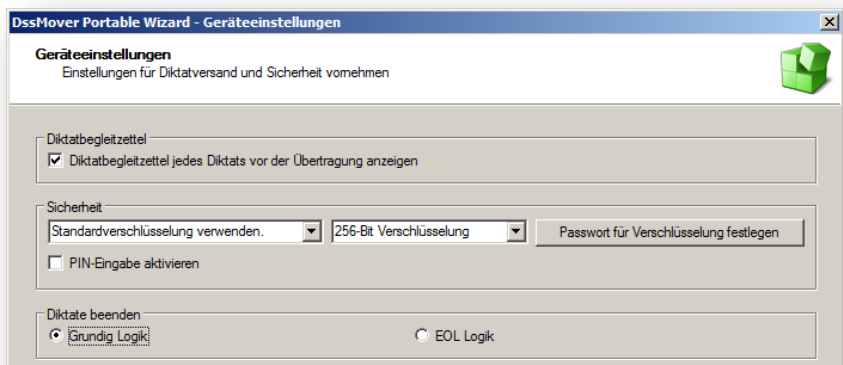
DssMover Portable Wizard - Geräteeinstellungen

Geräteeinstellungen
Einstellungen für Diktatversand und Sicherheit vornehmen

Diktatbegleitzettel
Diktatbegleitzettel jedes Diktats vor der Übertragung anzeigen

Sicherheit
Standardverschlüsselung verwenden.
256-Bit Verschlüsselung
Passwort für Verschlüsselung festlegen
PIN-Eingabe aktivieren

Diktate beenden
Grundig Logik
EOL Logik